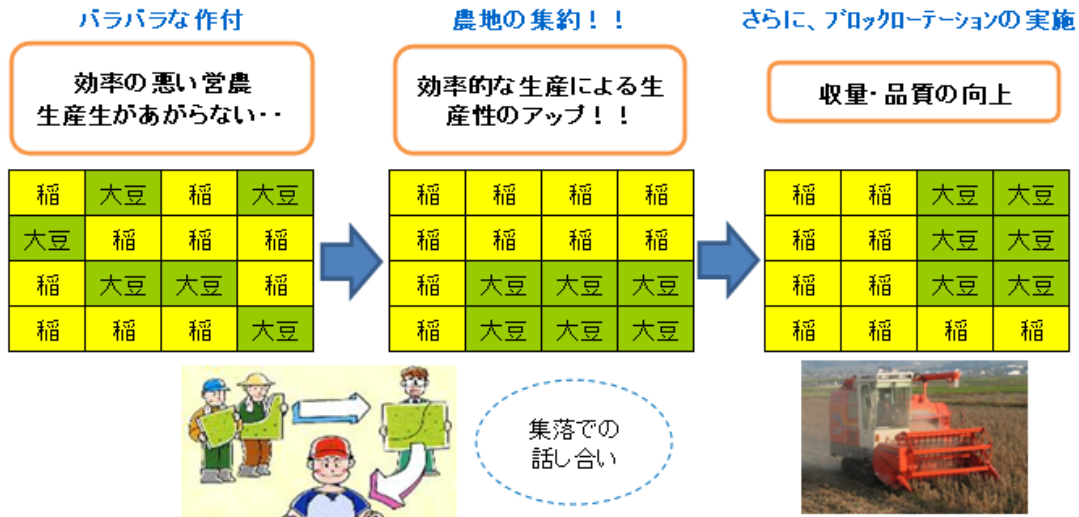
バラバラな作付

効率の悪い営農
生産生があがらない・・

| 稲 | 大豆 | 稲 | 大豆 |
|---|---|---|---|
| 大豆 | 稲 | 稲 | 稲 |
| 稲 | 大豆 | 大豆 | 稲 |
| 稲 | 稲 | 稲 | 大豆 |

農地の集約！！

効率的な生産による生産性のアップ！！

| 稲 | 稲 | 稲 | 稲 |
|---|---|---|---|
| 稲 | 稲 | 稲 | 稲 |
| 稲 | 大豆 | 大豆 | 大豆 |
| 稲 | 大豆 | 大豆 | 大豆 |

さらに、ブロックローテーションの実施

収量･品質の向上

| 稲 | 稲 | 大豆 | 大豆 |
|---|---|---|---|
| 稲 | 稲 | 大豆 | 大豆 |
| 稲 | 稲 | 大豆 | 大豆 |
| 稲 | 稲 | 稲 | 稲 |

集落での
話し合い